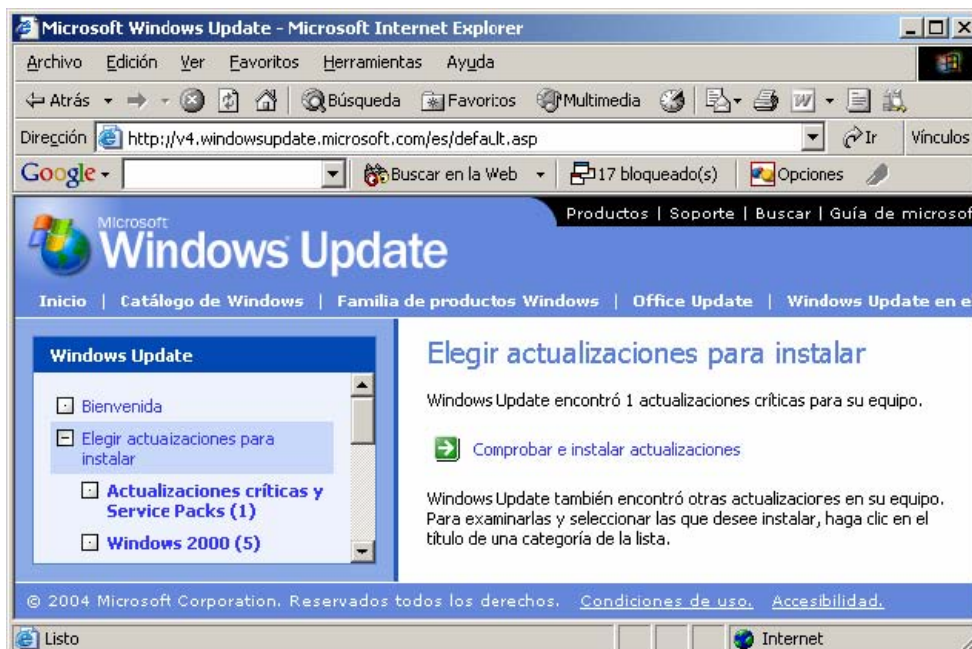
Microsoft Windows Update - Microsoft Internet Explorer

Archivo Edición Ver Favoritos Herramientas Ayuda

Atrás Búsqueda Favoritos Multimedia

Dirección http://v4.windowsupdate.microsoft.com/es/default.asp Ir Vínculos

Google Buscar en la Web 17 bloqueado(s) Opciones

Productos | Soporte | Buscar | Guía de microsof

Microsoft Windows Update

Inicio | Catálogo de Windows | Familia de productos Windows | Office Update | Windows Update en e

Windows Update

Bienvenida

Elegir actuaizaciones para instalar

Actualizaciones críticas y Service Packs (1)

Windows 2000 (5)

Elegir actualizaciones para instalar

Windows Update encontró 1 actualizaciones críticas para su equipo.

Comprobar e instalar actualizaciones

Windows Update también encontró otras actualizaciores en su equipo. Para examinarlas y seleccionar las que desee instalar, haga clic en el título de una categoría de la lista.

© 2004 Microsoft Corporation. Reservados todos los derechos. Condiciones de uso. Accesibilidad.

Listo Internet